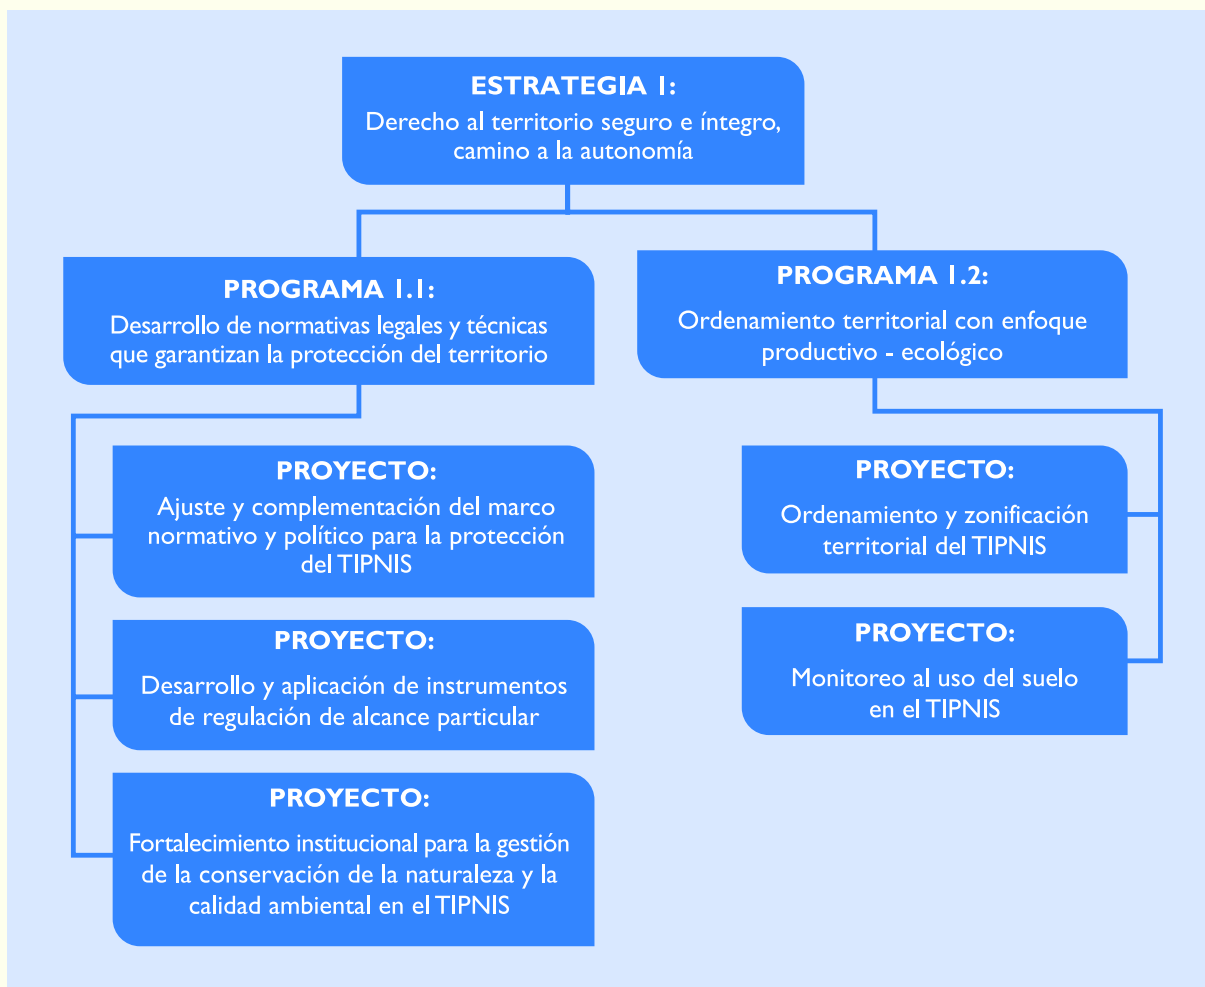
ESTRATEGIA 1:
Derecho al territorio seguro e íntegro, camino a la autonomía

PROGRAMA 1.1:
Desarrollo de normativas legales y técnicas que garantizan la protección del territorio

PROYECTO:
Ajuste y complementación del marco normativo y político para la protección del TIPNIS

PROYECTO:
Desarrollo y aplicación de instrumentos de regulación de alcance particular

PROYECTO:
Fortalecimiento institucional para la gestión de la conservación de la naturaleza y la calidad ambiental en el TIPNIS

PROGRAMA 1.2:
Ordenamiento territorial con enfoque productivo - ecológico

PROYECTO:
Ordenamiento y zonificación territorial del TIPNIS

PROYECTO:
Monitoreo al uso del suelo en el TIPNIS